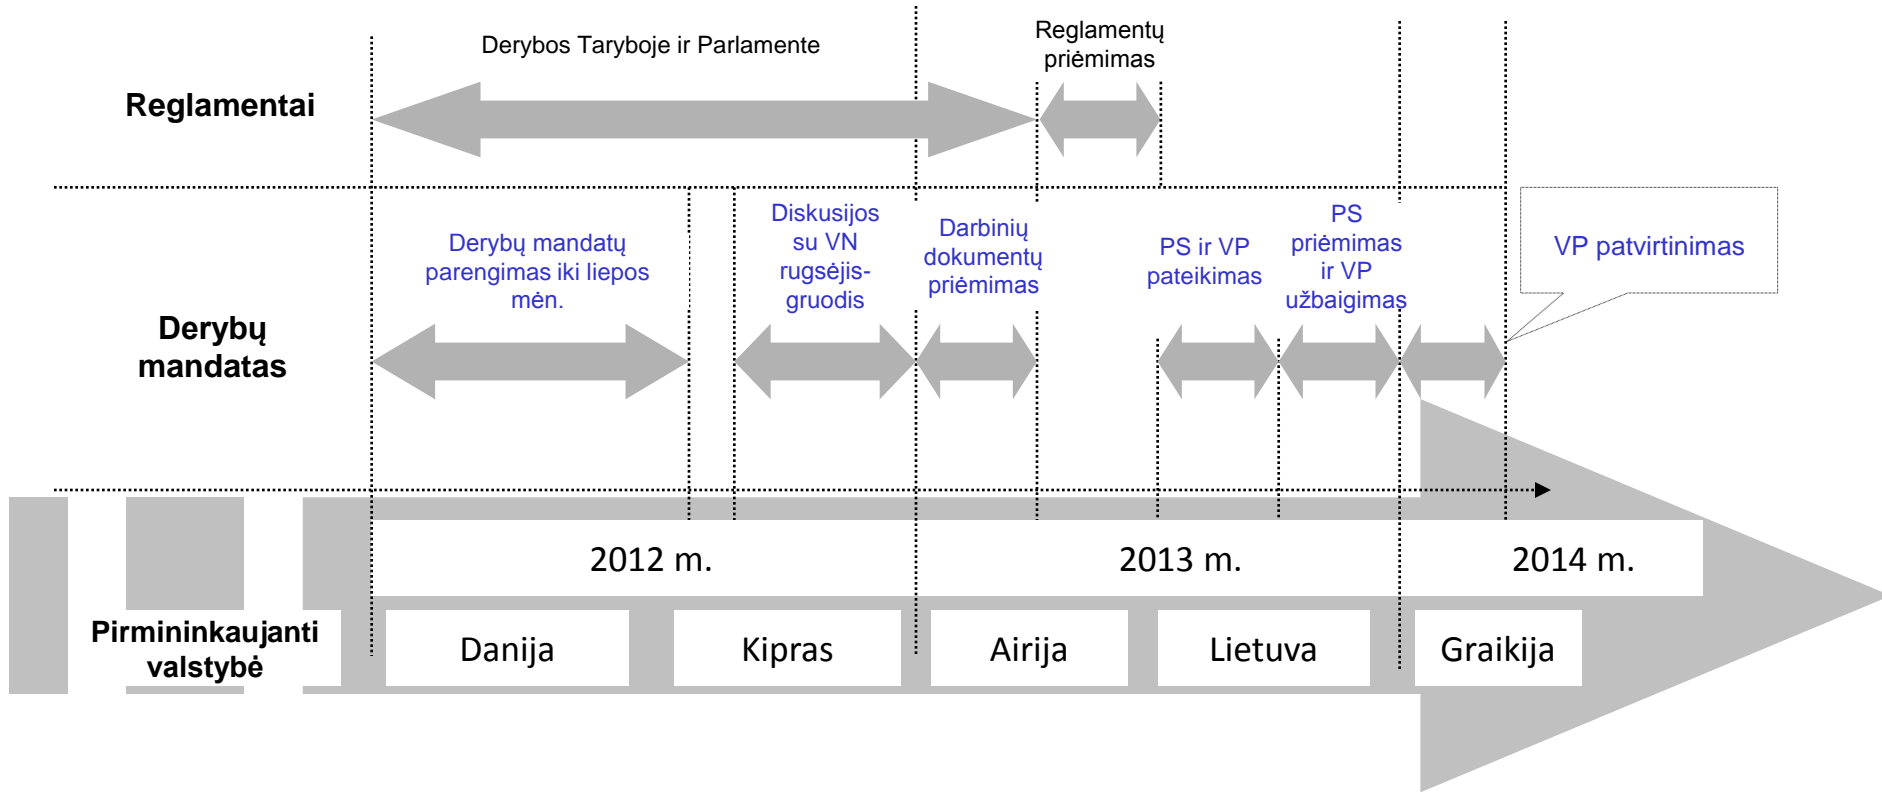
Reglamentai

Derybos Taryboje ir Parlamente

Reglamentų priėmimas

Derybų mandatas

Derybų mandatų parengimas iki liepos mėn.

Diskusijos su VN rugsėjis-gruodis

Darbinių dokumentų priėmimas

PS ir VP pateikimas

PS priėmimas ir VP užbaigimas

VP patvirtinimas

2012 m.

2013 m.

2014 m.

Pirmininkaujanti valstybė

Danija

Kipras

Airija

Lietuva

Graikija